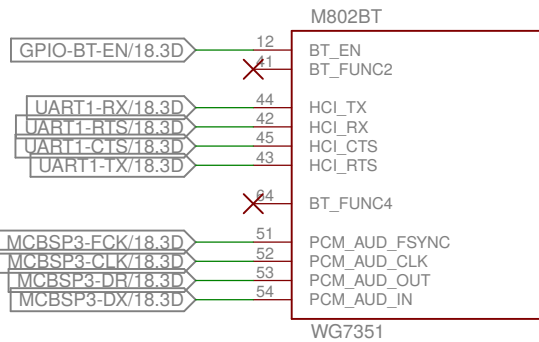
M802BT

GPIO-BT-EN/18.3D
12
BT_EN
41
BT_FUNC2

UART1-RX/18.3D
44
HCI_TX
UART1-RTS/18.3D
42
HCI_RX
UART1-CTS/18.3D
45
HCI_CTS
UART1-TX/18.3D
43
HCI_RTS

64
BT_FUNC4

MCBSP3-FCK/18.3D
51
PCM_AUD_FSYNC
MCBSP3-CLK/18.3D
52
PCM_AUD_CLK
MCBSP3-DR/18.3D
53
PCM_AUD_OUT
MCBSP3-DX/18.3D
54
PCM_AUD_IN

WG7351